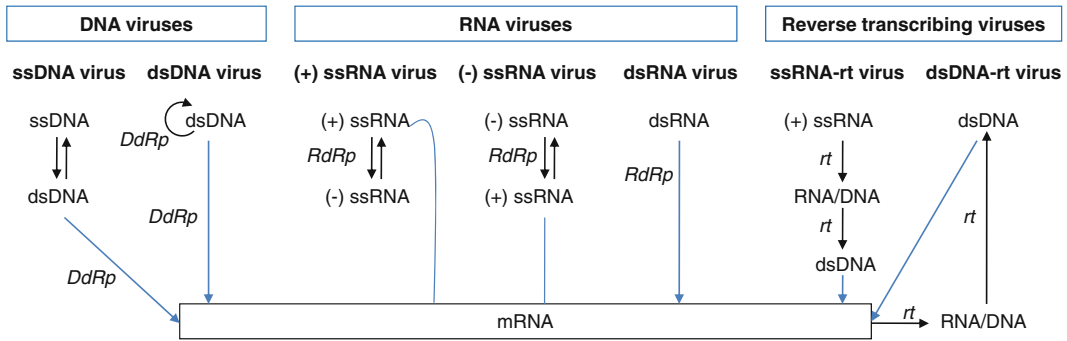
DNA viruses

RNA viruses

Reverse transcribing viruses

ssDNA virus

dsDNA virus

(+) ssRNA virus

(-) ssRNA virus

dsRNA virus

ssRNA-rt virus

dsDNA-rt virus

ssDNA

dsDNA

DdRp

dsDNA

DdRp

DdRp

(+) ssRNA

RdRp

(-) ssRNA

(-) ssRNA

RdRp

(+) ssRNA

dsRNA

RdRp

(+) ssRNA

rt

RNA/DNA

rt

dsDNA

dsDNA

rt

mRNA

rt

RNA/DNA